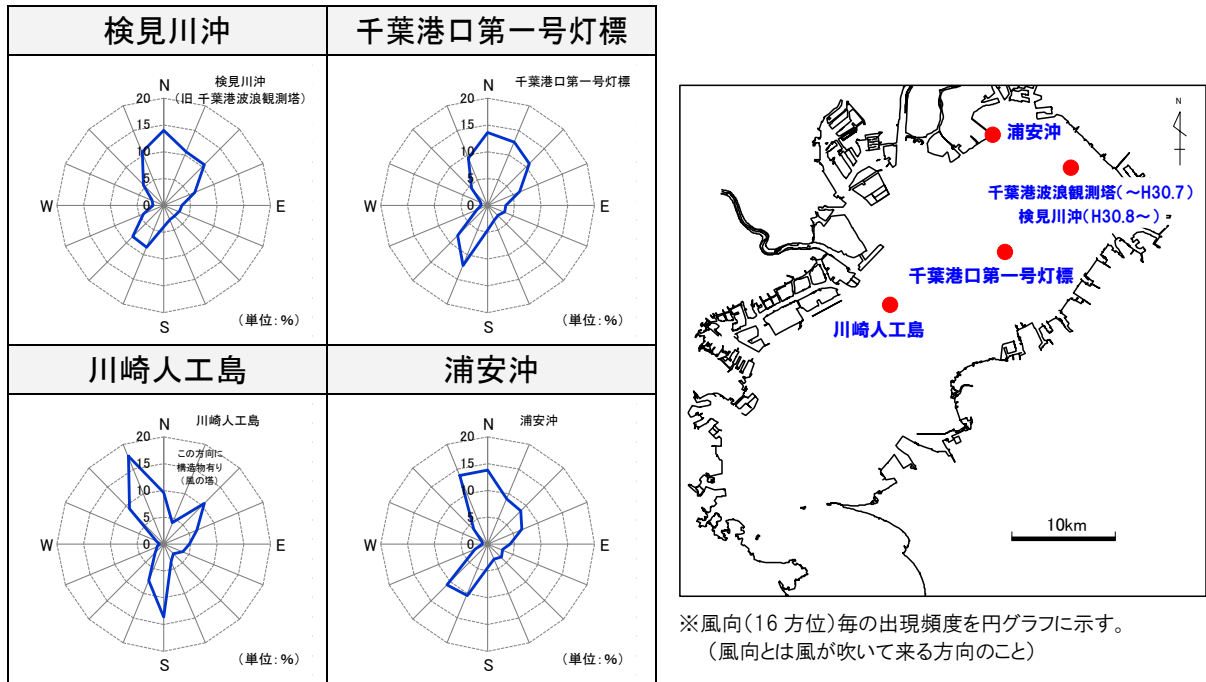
| 検見川沖 | 千葉港口第一号灯標 |
|---|---|
| N 検見川沖 (旧 千葉港波浪観測塔) 20 15 10 5 0 W E S (単位:%) | N 千葉港口第一号灯標 20 15 10 5 0 W E S (単位:%) |
| 川崎人工島 | 浦安沖 |
| N 川崎人工島 20 この方向に 構造物有り (風の塔) 15 10 5 0 W E S (単位:%) | N 浦安沖 20 15 10 5 0 W E S (単位:%) |

N

浦安沖

千葉港波浪観測塔(～H30.7)
検見川沖(H30.8～)

千葉港口第一号灯標

川崎人工島

10km

※風向(16 方位)毎の出現頻度を円グラフに示す。
(風向とは風が吹いて来る方向のこと)